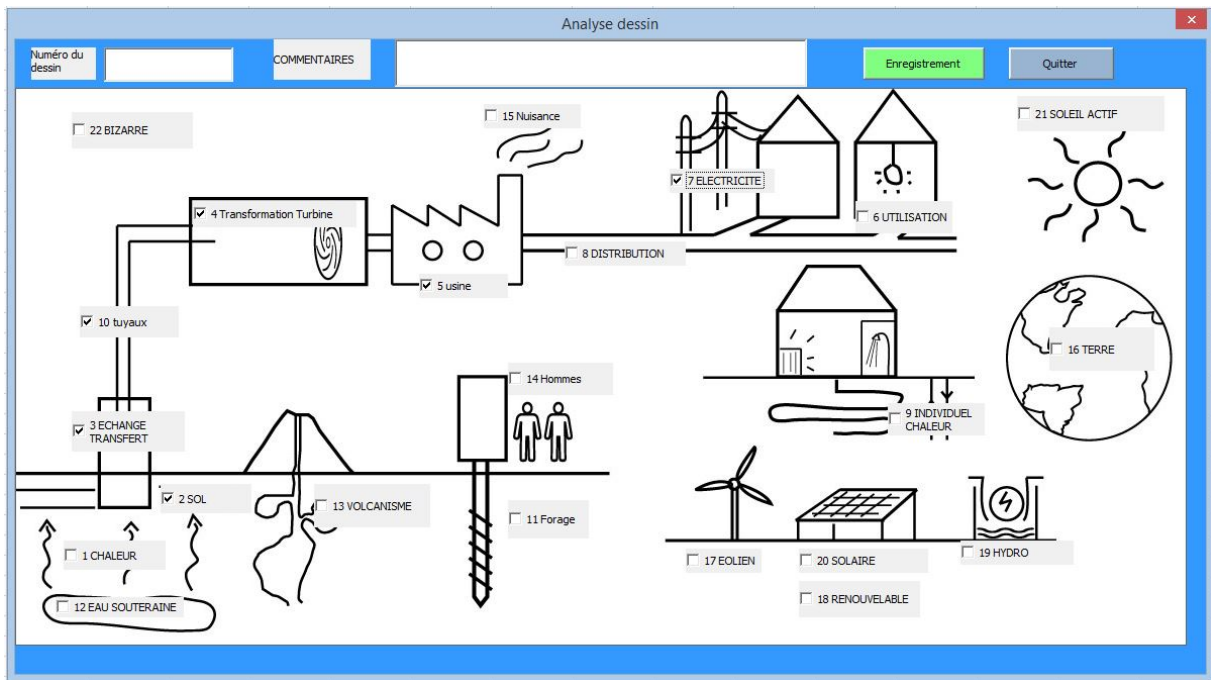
Analyse dessin

×

Numéro du dessin

COMMENTAIRES

Enregistrement

Quitter

22 BIZARRE

15 Nuisance

7 ELECTRICITE

21 SOLEIL ACTIF

4 Transformation Turbine

6 UTILISATION

8 DISTRIBUTION

5 usine

10 tuyaux

16 TERRE

14 Hommes

3 ECHANGE TRANSFERT

9 INDIVIDUEL CHALEUR

2 SOL

13 VOLCANISME

11 Forage

1 CHALEUR

17 EOLIEN

20 SOLAIRE

19 HYDRO

12 EAU SOUTERAINE

18 RENOUVELABLE